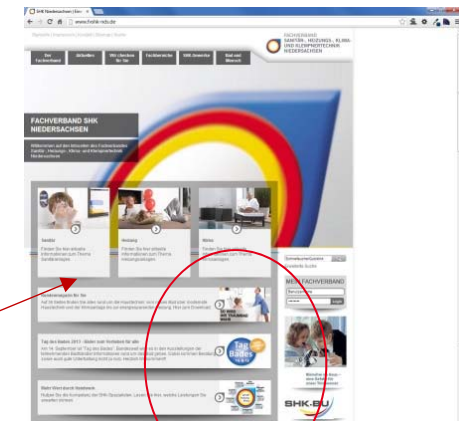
SHK Niedersachsen | Ger... ×

www.fvshk-nds.de

Der Fachverband | Aktuelles | Wir machen für Sie | Fachberufe | SHK-Jobwelt | Bad und Wärme

FACHVERBAND SANITÄR-, HEIZUNGS-, KLIMA- UND KLEMPNERTECHNIK NIEDERSACHSEN

FACHVERBAND SHK NIEDERSACHSEN

Willkommen auf den Seiten des Fachverbandes Sanitär-, Heizungs-, Klima- und Klempnertechnik Niedersachsen

Sanitär
Finden Sie hier aktuelle Informationen zum Thema Sanitäranlagen

Heizung
Finden Sie hier aktuelle Informationen zum Thema Heizungsanlagen

Klima
Finden Sie hier aktuelle Informationen zum Thema Klimaanlagen

Tag des Bades

MEIN FACHVERBAND

Login

SHK.EU